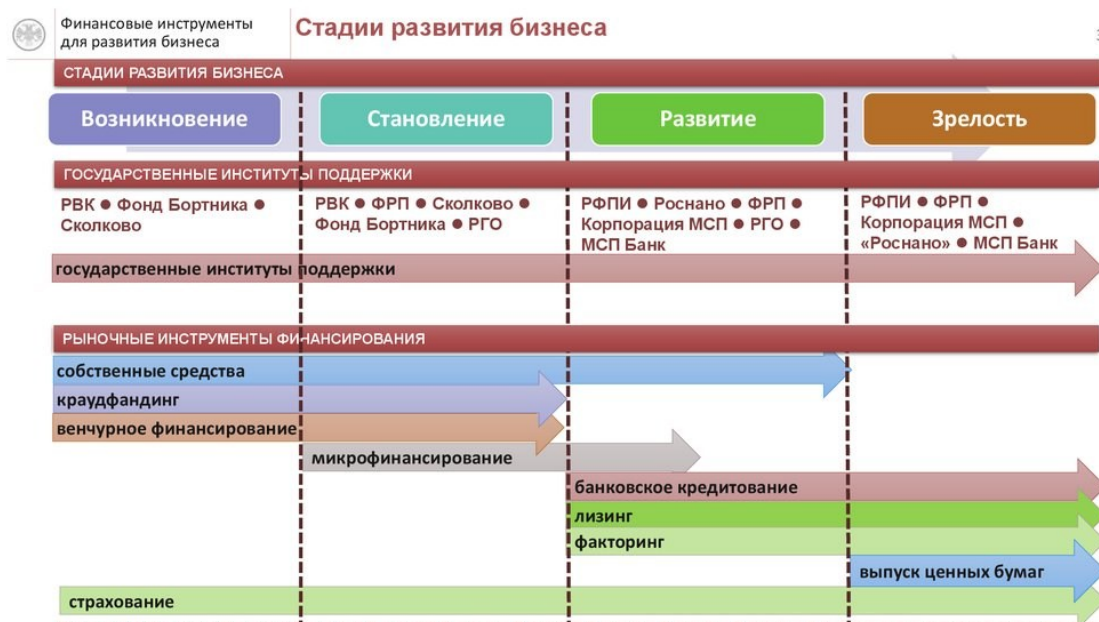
Финансовые инструменты для развития бизнеса

Стадии развития бизнеса

3

СТАДИИ РАЗВИТИЯ БИЗНЕСА

Возникновение

Становление

Развитие

Зрелость

ГОСУДАРСТВЕННЫЕ ИНСТИТУТЫ ПОДДЕРЖКИ

РВК ● Фонд Бортника ● Сколково

РВК ● ФРП ● Сколково ● Фонд Бортника ● РГО

РФПИ ● Роснано ● ФРП ● Корпорация МСП ● РГО ● МСП Банк

РФПИ ● ФРП ● Корпорация МСП ● «Роснано» ● МСП Банк

государственные институты поддержки

РЫНОЧНЫЕ ИНСТРУМЕНТЫ ФИНАНСИРОВАНИЯ

собственные средства

краудфандинг

венчурное финансирование

микрофинансирование

банковское кредитование

лизинг

факторинг

выпуск ценных бумаг

страхование